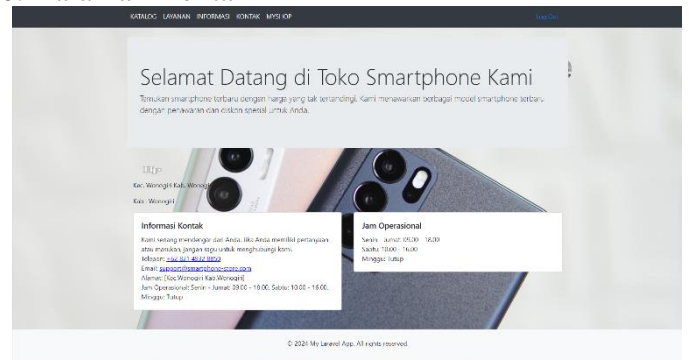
KATALOG LAYANAN INFORMASI KONTAK MYSHOP

Log Out

Selamat Datang di Toko Smartphone Kami

Temukan smartphone terbaru dengan harga yang tak tertandingi. Kami menawarkan berbagai model smartphone terbaru dengan penawaran dan diskon spesial untuk Anda.

Kec. Wonogiri Kab. Wonogiri

Kec. Wonogiri

Informasi Kontak

Kami senang mendengar dari Anda. Jika Anda memiliki pertanyaan atau masukan, jangan ragu untuk menghubungi kami.

Telepon: +62 821 4892 9850

Email: support@smartphone-store.com

Alamat: [Kec. Wonogiri Kab. Wonogiri]

Jam Operasional: Senin - Jumat: 09.00 - 18.00, Sabtu: 10.00 - 16.00, Minggu: Tutup

Jam Operasional

Senin - Jumat: 09.00 - 18.00

Sabtu: 10.00 - 16.00

Minggu: Tutup

© 2024 My Laravel App. All rights reserved.